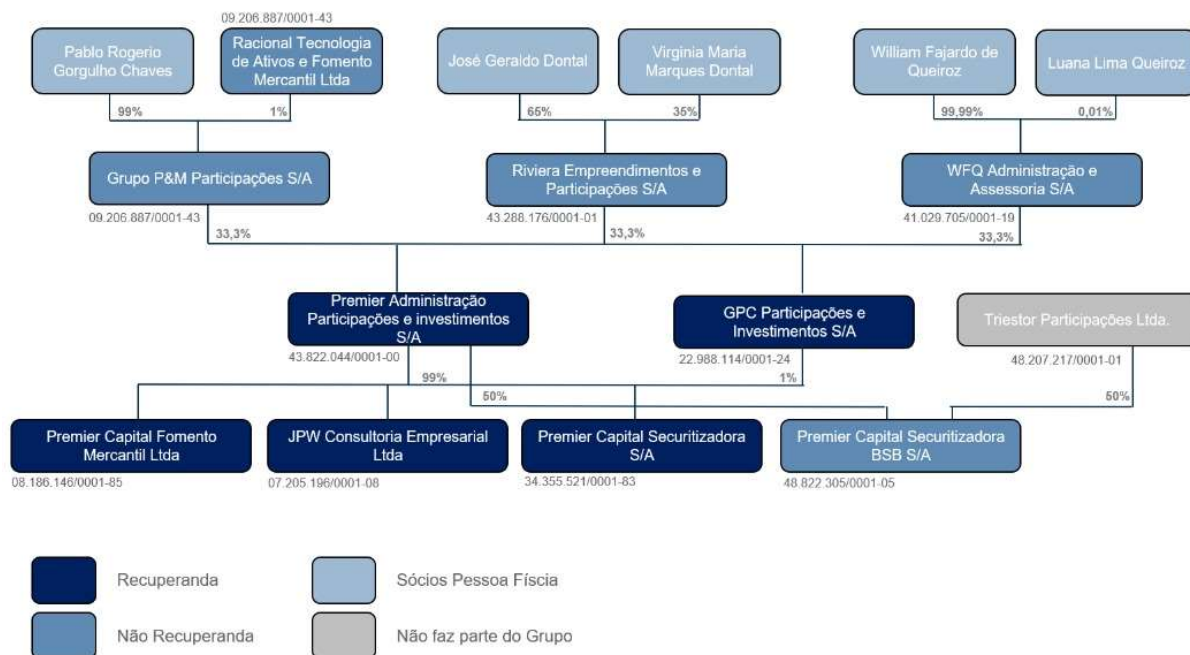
09.206.887/0001-43

Pablo Rogerio Gorgulho Chaves

Racional Tecnologia de Ativos e Fomento Mercantil Ltda

José Geraldo Dontal

Virginia Maria Marques Dontal

William Fajardo de Queiroz

Luana Lima Queiroz

99%

1%

65%

35%

99,99%

0,01%

Grupo P&M Participações S/A

Riviera Empreendimentos e Participações S/A

WFQ Administração e Assessoria S/A

09.206.887/0001-43

43.288.176/0001-01

41.029.705/0001-19

33,3%

33,3%

33,3%

Premier Administração Participações e investimentos S/A

GPC Participações e Investimentos S/A

Triestor Participações Ltda.

43.822.044/0001-00

22.988.114/0001-24

48.207.217/0001-01

99%

50%

1%

50%

Premier Capital Fomento Mercantil Ltda

JPW Consultoria Empresarial Ltda

Premier Capital Securitizadora S/A

Premier Capital Securitizadora BSB S/A

08.186.146/0001-85

07.205.196/0001-08

34.355.521/0001-83

48.822.305/0001-05

Recuperanda

Sócios Pessoa Físcia

Não Recuperanda

Não faz parte do Grupo